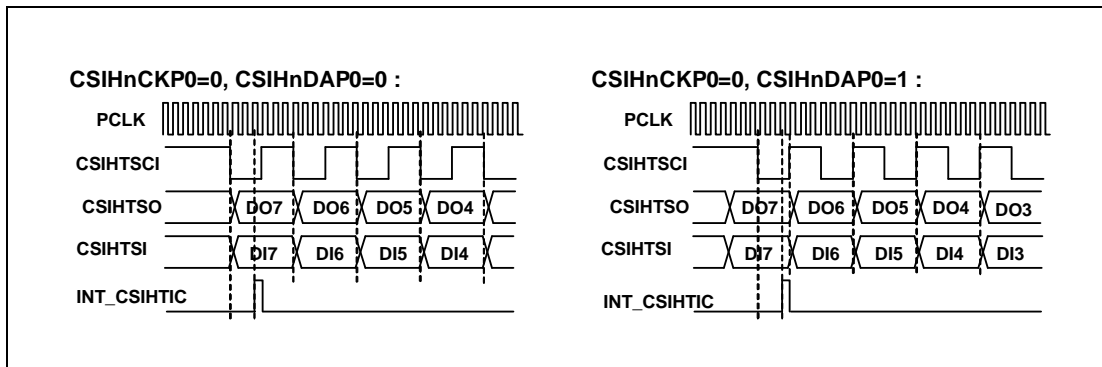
CSIHnCKP0=0, CSIHnDAP0=0 :

PCLK

CSIHTSCI

CSIHTSO DO7 DO6 DO5 DO4

CSIHTSI DI7 DI6 DI5 DI4

INT_CSIHTIC

CSIHnCKP0=0, CSIHnDAP0=1 :

PCLK

CSIHTSCI

CSIHTSO DO7 DO6 DO5 DO4 DO3

CSIHTSI DI7 DI6 DI5 DI4 DI3

INT_CSIHTIC